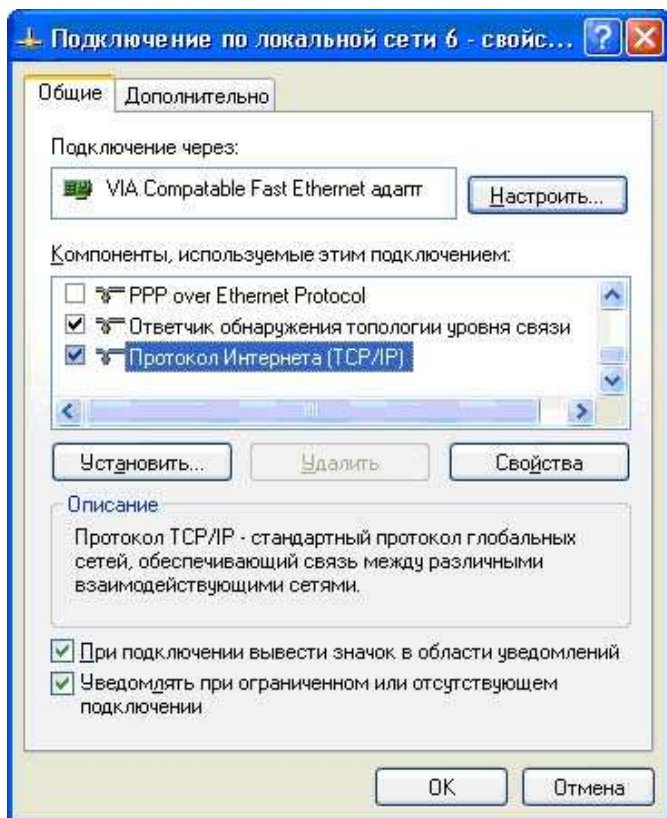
Подключение по локальной сети 6 - свойс...

Общие | Дополнительно

Подключение через:

VIA Compatable Fast Ethernet адапт

Настроить...

Компоненты, используемые этим подключением:

PPP over Ethernet Protocol

Ответчик обнаружения топологии уровня связи

Протокол Интернета (TCP/IP)

Установить... | Удалить | Свойства

Описание

Протокол TCP/IP - стандартный протокол глобальных сетей, обеспечивающий связь между различными взаимодействующими сетями.

При подключении вывести значок в области уведомлений

Уведомлять при ограниченном или отсутствующем подключении

OK | Отмена